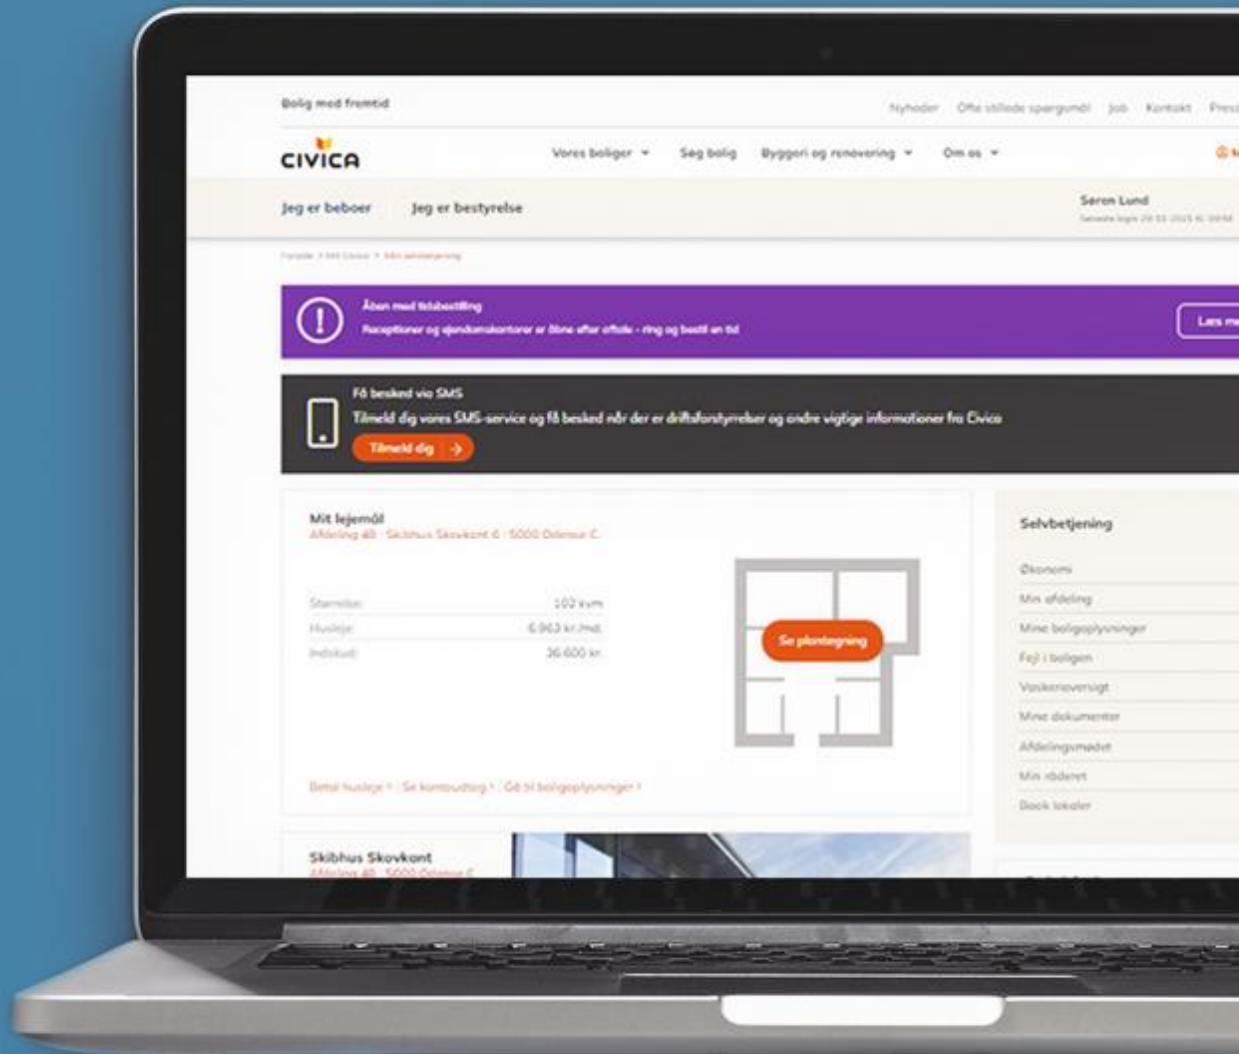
Bolig med fremtid

Nyheder Ofte stillede spørgsmål Job Kontakt Pres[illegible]

CIVICA

Vores boliger ▾ Søg bolig Byggeri og renovering ▾ Om os ▾

Jeg er beboer Jeg er bestyrelse

Søren Lund
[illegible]

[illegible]

Åben med tidsbestilling
Receptioner og ejendomskontorer er åbne efter aftale - ring og bestil en tid

Læs m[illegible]

Få besked via SMS
Tilmeld dig vores SMS-service og få besked når der er driftsforstyrrelser og andre vigtige informationer fra Civica

Tilmeld dig →

Mit lejemål
Afdeling 40 · Skibhus Skovkant 6 · 5000 Odense C

| | |
|---|---|
| Størrelse: | 102 kvm |
| Husleje: | 6.963 kr./md. |
| Indskud: | 36.600 kr. |

Se plantegning

Betal husleje › Se kontoudtog › Gå til boligoplysninger ›

Selvbetjening

Økonomi
Min afdeling
Mine boligoplysninger
Fejl i boligen
Vaskerioversigt
Mine dokumenter
Afdelingsmødet
Min rådenet
Book lokaler

Skibhus Skovkant
Afdeling 40 · 5000 Odense C